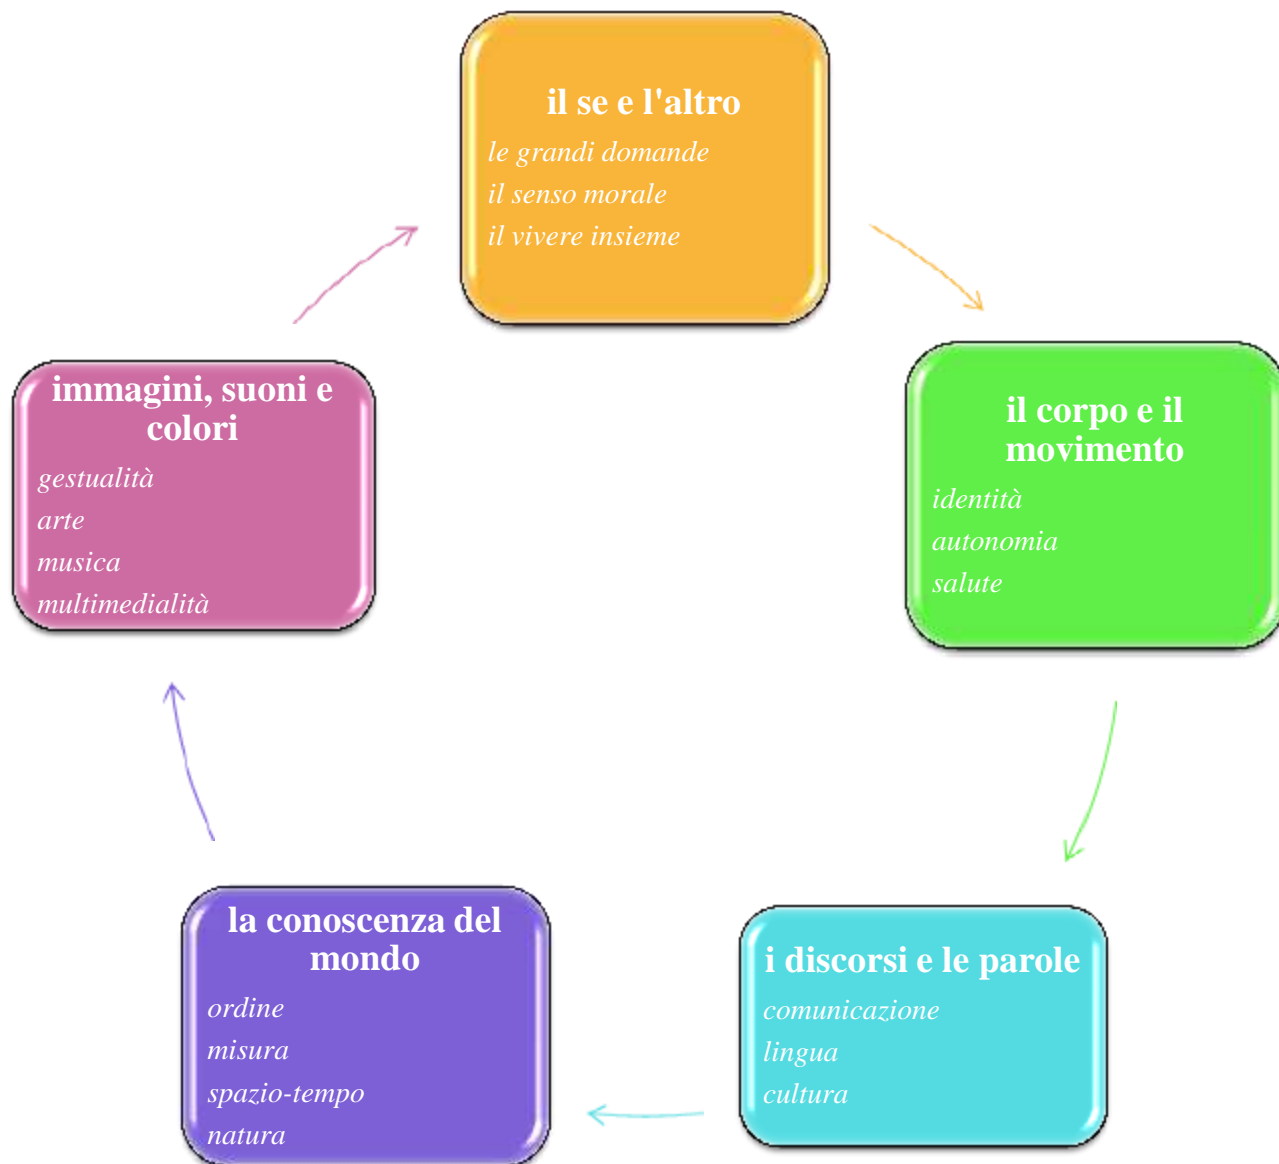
il se e l'altro
le grandi domande
il senso morale
il vivere insieme

il corpo e il movimento
identità
autonomia
salute

i discorsi e le parole
comunicazione
lingua
cultura

la conoscenza del mondo
ordine
misura
spazio-tempo
natura

immagini, suoni e colori
gestualità
arte
musica
multimedialità